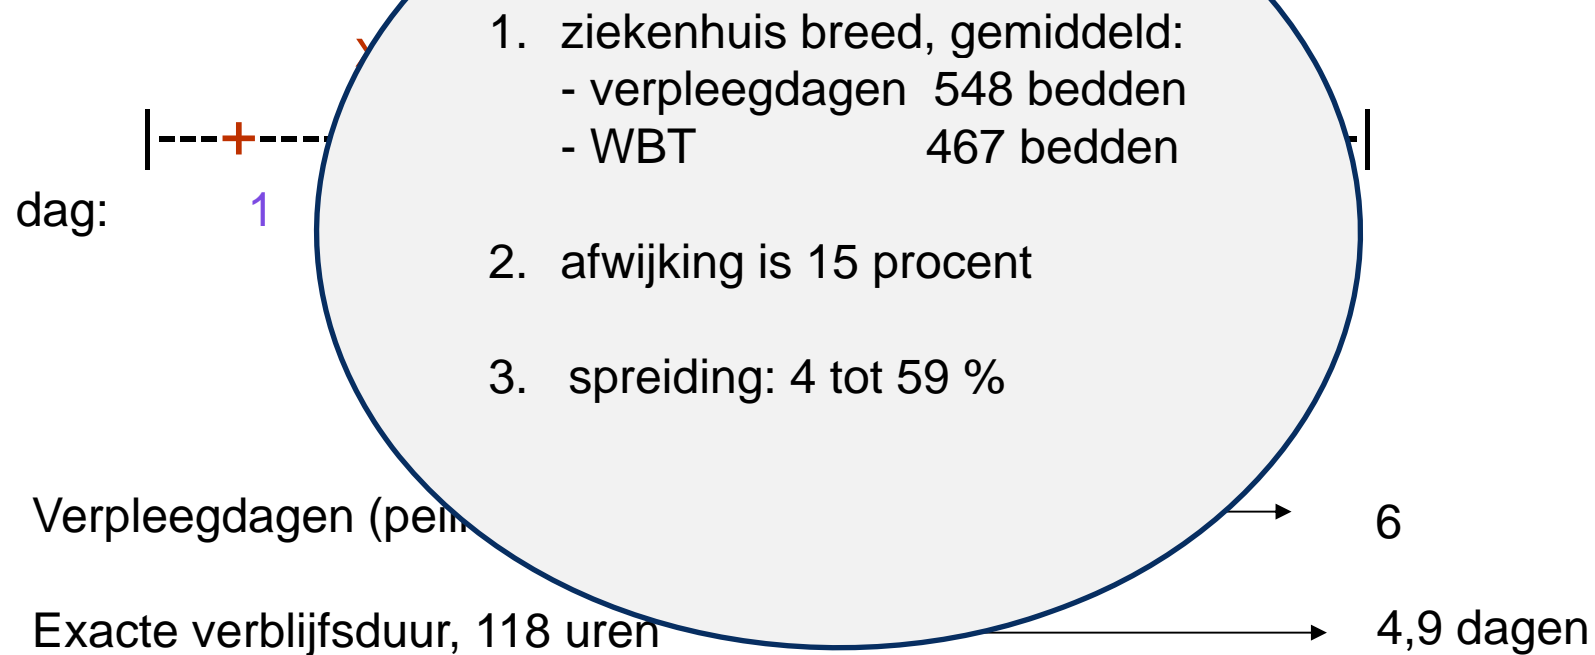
1. ziekenhuis breed, gemiddeld:
- verpleegdagen 548 bedden
- WBT 467 bedden

2. afwijking is 15 procent

3. spreiding: 4 tot 59 %

dag: 1

Verpleegdagen (pel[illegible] 6

Exacte verblijfsduur, 118 uren 4,9 dagen